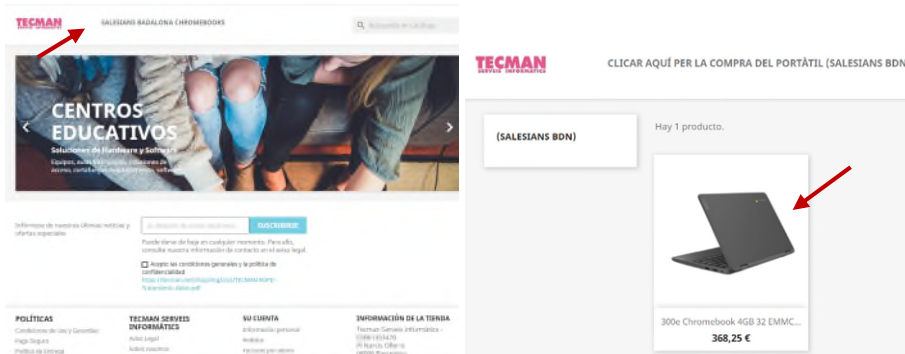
TECMAN
SERVEIS INFORMÀTICS

SALESIANS BADALONA CHROMEBOOKS

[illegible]

CENTROS EDUCATIVOS
Soluciones de Hardware y Software
Equipos, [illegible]

Infórmate de nuestras últimas noticias y ofertas especiales

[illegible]

SUSCRIBIRSE

Puede darse de baja en cualquier momento. Para ello, consulte nuestra información de contacto en el aviso legal.

Acepto las condiciones generales y la política de confidencialidad

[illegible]

POLÍTICAS
Condiciones de Uso y Garantías
Pago Seguro
Política de Entrega

TECMAN SERVEIS INFORMÀTICS
Aviso Legal
Sobre nosotros

SU CUENTA
Información personal
Pedidos
Facturas por abono

INFORMACIÓN DE LA TIENDA
Tecman Serveis Informàtics -
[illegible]

TECMAN
SERVEIS INFORMÀTICS

CLICAR AQUÍ PER LA COMPRA DEL PORTÀTIL (SALESIANS BDN

(SALESIANS BDN)

Hay 1 producto.

300e Chromebook 4GB 32 EMMC...
368,25 €